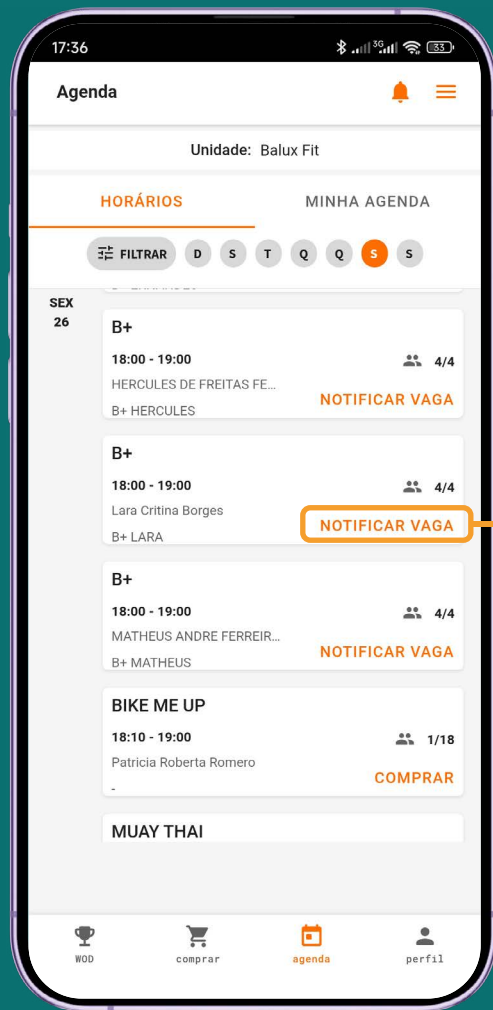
17:36

Agenda

Unidade: Balux Fit

HORÁRIOS

MINHA AGENDA

FILTRAR D S T Q Q S S

SEX
26

B+
18:00 - 19:00
4/4
HERCULES DE FREITAS FE...
B+ HERCULES
NOTIFICAR VAGA

B+
18:00 - 19:00
4/4
Lara Critina Borges
B+ LARA
NOTIFICAR VAGA

B+
18:00 - 19:00
4/4
MATHEUS ANDRE FERREIR...
B+ MATHEUS
NOTIFICAR VAGA

BIKE ME UP
18:10 - 19:00
1/18
Patricia Roberta Romero
-
COMPRAR

MUAY THAI

WOD
comprar
agenda
perfil